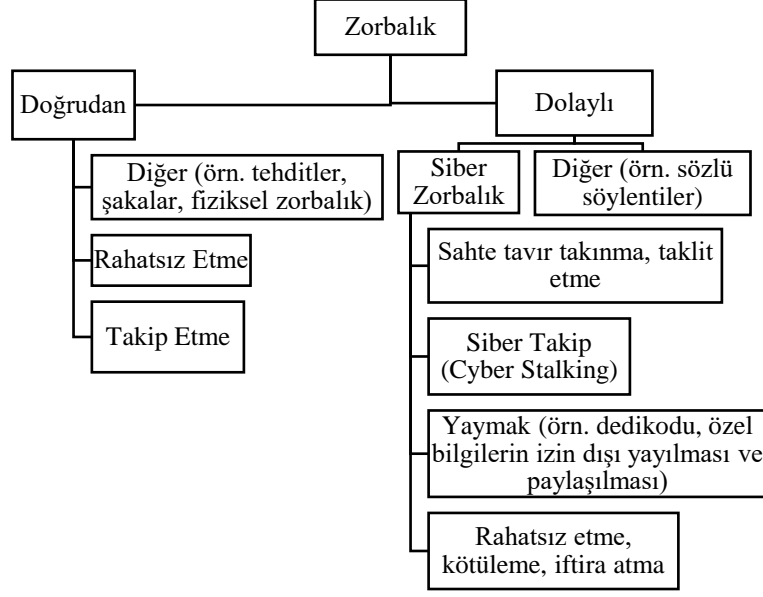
Zorbalık

Doğrudan

Dolaylı

Diğer (örn. tehditler, şakalar, fiziksel zorbalık)

Rahatsız Etme

Takip Etme

Siber Zorbalık

Diğer (örn. sözlü söylentiler)

Sahte tavır takınma, taklit etme

Siber Takip (Cyber Stalking)

Yaymak (örn. dedikodu, özel bilgilerin izin dışı yayılması ve paylaşılması)

Rahatsız etme, kötüleme, iftira atma